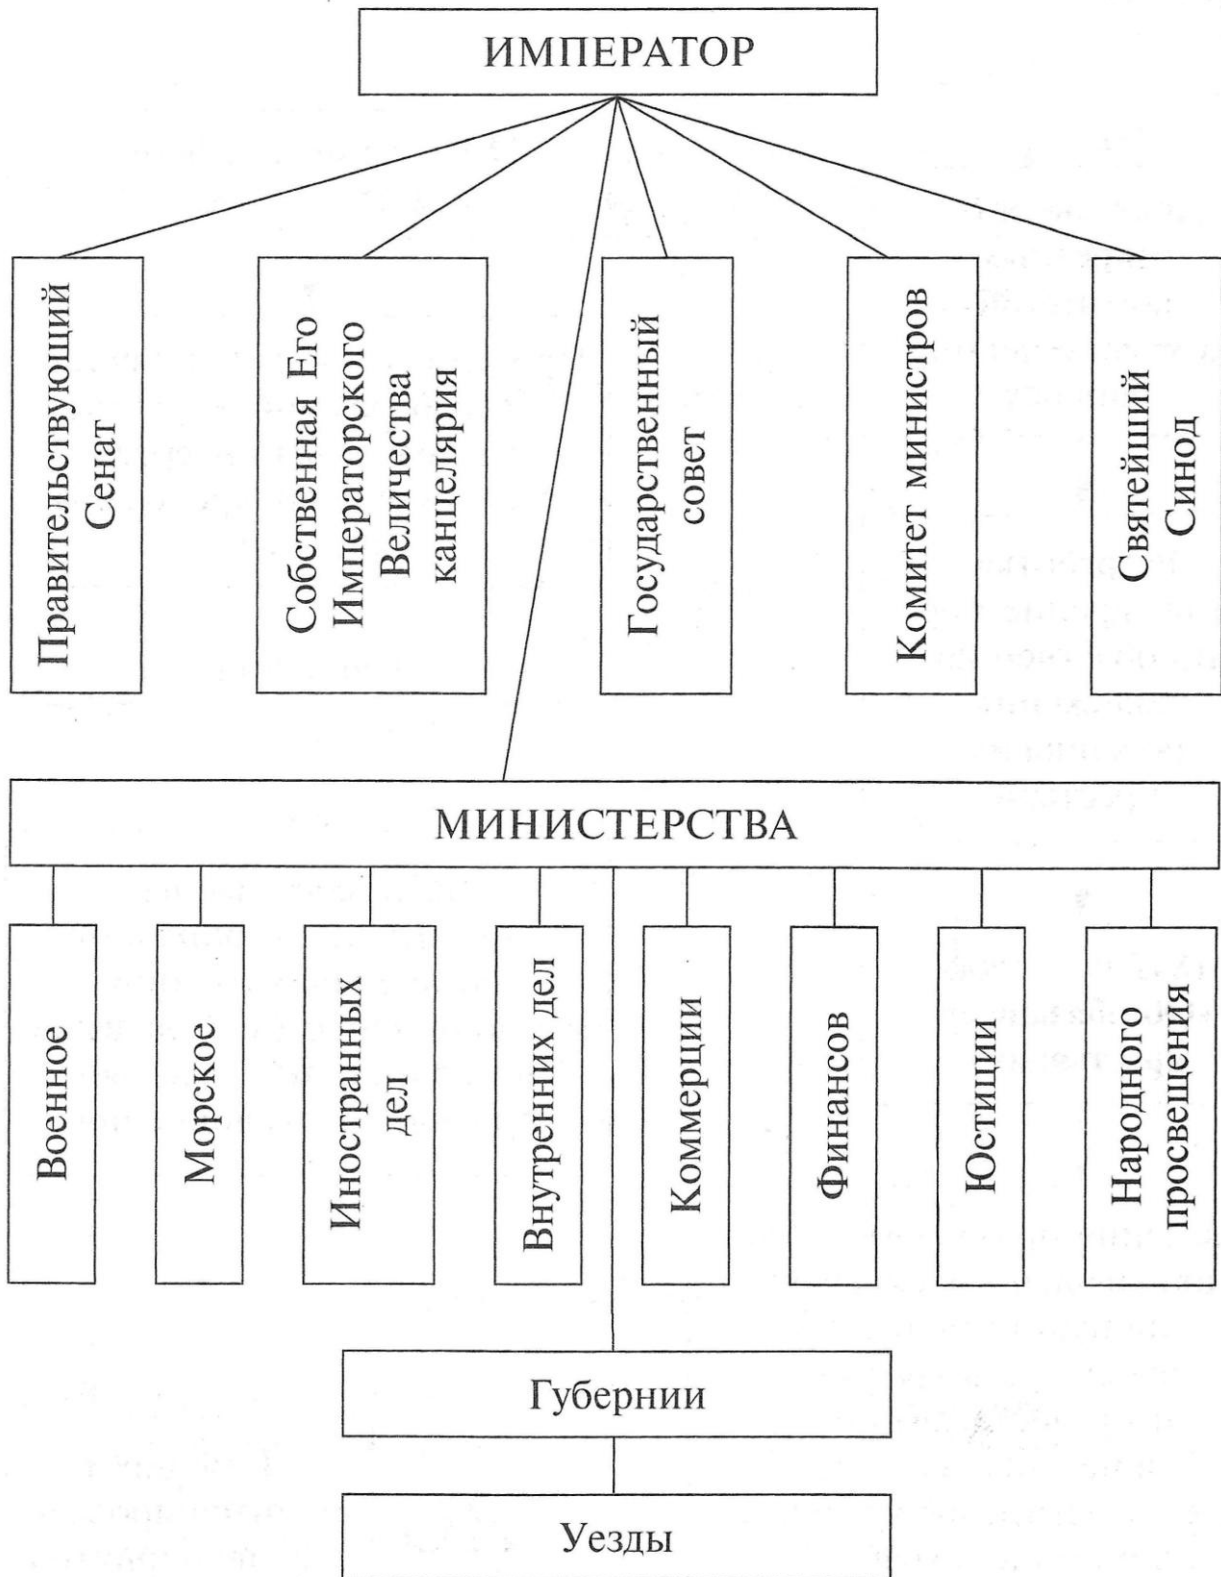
ИМПЕРАТОР

Правительствующий Сенат

Собственная Его Императорского Величества канцелярия

Государственный совет

Комитет министров

Святейший Синод

МИНИСТЕРСТВА

Военное

Морское

Иностранных дел

Внутренних дел

Коммерции

Финансов

Юстиции

Народного просвещения

Губернии

Уезды